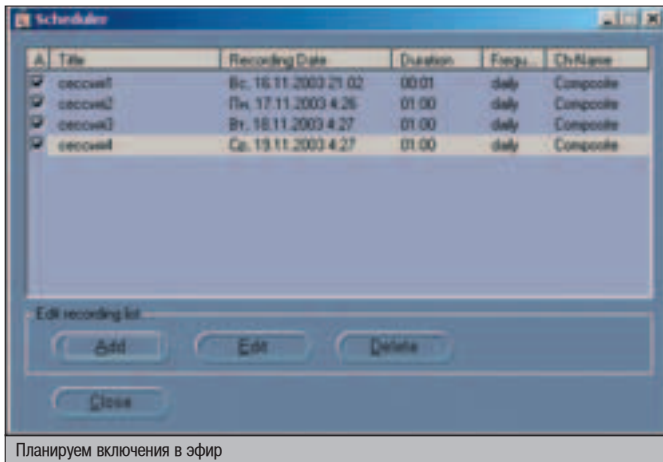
Scheduler

| A | Title | Recording Date | Duration | Frequ... | ChName |
|---|---|---|---|---|---|
| ☑ | сессия1 | Вс, 16.11.2003 21:02 | 00:01 | daily | Composite |
| ☑ | сессия2 | Пн, 17.11.2003 4:26 | 01:00 | daily | Composite |
| ☑ | сессия3 | Вт, 18.11.2003 4:27 | 01:00 | daily | Composite |
| ☑ | сессия4 | Ср, 19.11.2003 4:27 | 01:00 | daily | Composite |

Edit recording list

Add

Edit

Delete

Close

Планируем включения в эфир